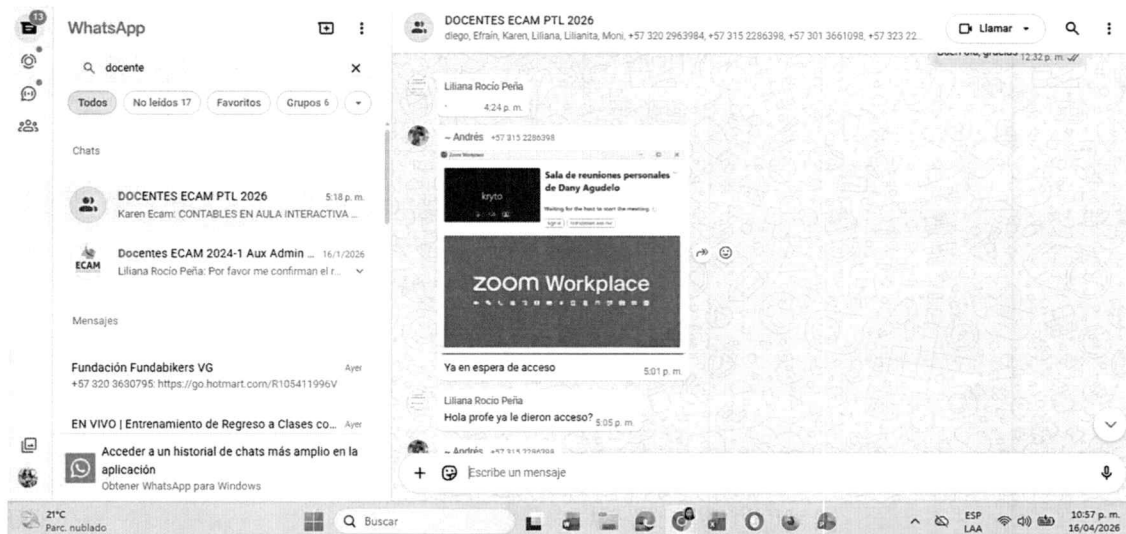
13

WhatsApp

docente

Todos
No leídos 17
Favoritos
Grupos 6

Chats

DOCENTES ECAM PTL 2026
5:18 p. m.
Karen Ecam: CONTABLES EN AULA INTERACTIVA ...

Docentes ECAM 2024-1 Aux Admin ...
16/1/2026
ECAM
Liliana Rocío Peña: Por favor me confirman el r...

Mensajes

Fundación Fundabikers VG
Ayer
+57 320 3630795: https://go.hotmart.com/R105411996V

EN VIVO | Entrenamiento de Regreso a Clases co...
Ayer

Acceder a un historial de chats más amplio en la aplicación
Obtener WhatsApp para Windows

DOCENTES ECAM PTL 2026
diego, Efraín, Karen, Liliana, Lilianita, Moni, +57 320 2963984, +57 315 2286398, +57 301 3661098, +57 323 22...

Llamar

12:32 p. m.

Liliana Rocío Peña
4:24 p. m.

~ Andrés +57 315 2286398

Sala de reuniones personales de Dany Agudelo

kryto

zoom Workplace

Ya en espera de acceso
5:01 p. m.

Liliana Rocío Peña
Hola profe ya le dieron acceso?
5:05 p. m.

~ Andrés +57 315 2286398

Escribe un mensaje

21°C
Parc. nublado

Buscar

ESP
LAA

10:57 p. m.
16/04/2026